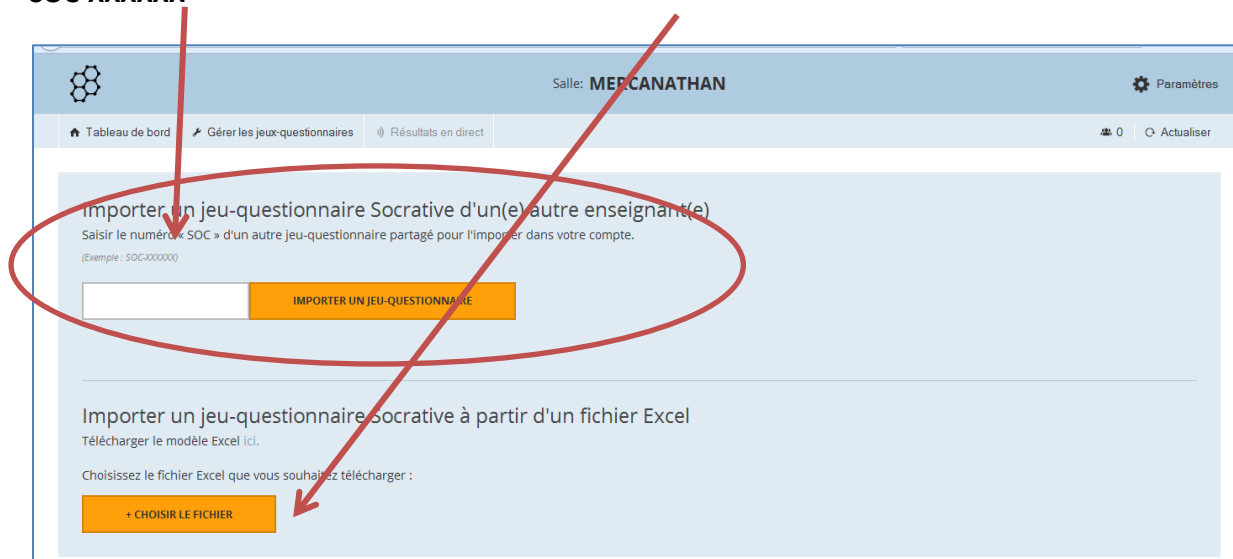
SOC-XXXXX

Salle: MERCANATHAN

Paramètres

Tableau de bord
Gérer les jeux-questionnaires
Résultats en direct

0
Actualiser

Importer un jeu-questionnaire Socrative d'un(e) autre enseignant(e)
Saisir le numéro « SOC » d'un autre jeu-questionnaire partagé pour l'importer dans votre compte.
(Exemple : SOC-XXXXXX)

IMPORTER UN JEU-QUESTIONNAIRE

Importer un jeu-questionnaire Socrative à partir d'un fichier Excel
Télécharger le modèle Excel ici.

Choisissez le fichier Excel que vous souhaitez télécharger :

+ CHOISIR LE FICHIER